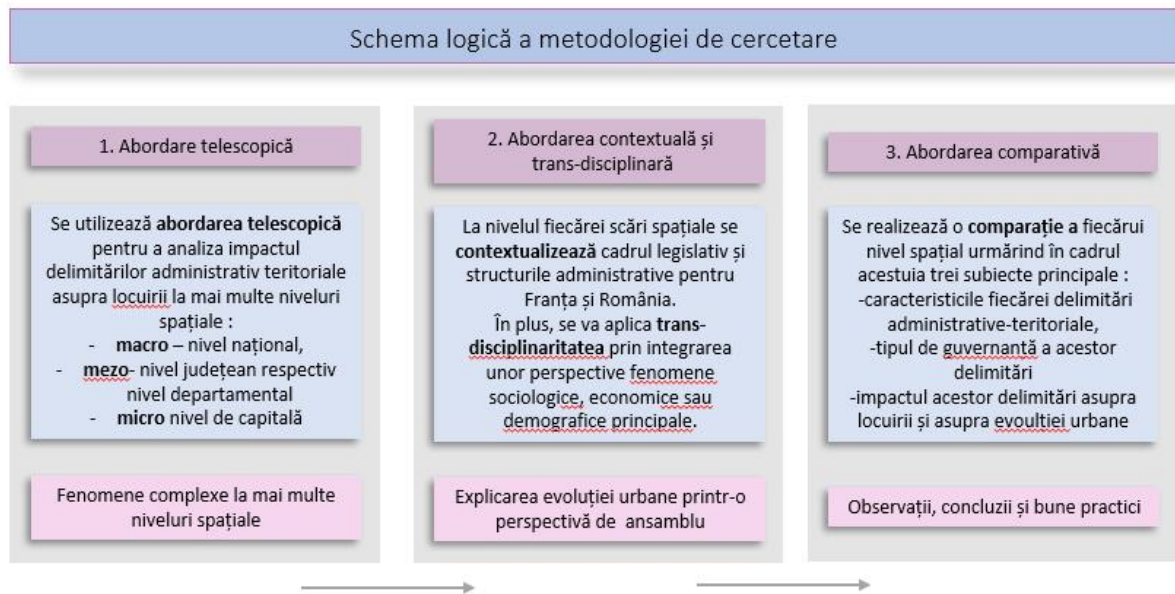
Schema logică a metodologiei de cercetare

1. Abordare telescopică

Se utilizează **abordarea telescopică** pentru a analiza impactul delimitărilor administrativ teritoriale asupra locuirii la mai multe niveluri spațiale :
- **macro** – nivel național,
- **mezo**- nivel județean respectiv nivel departamental
- **micro** nivel de capitală

Fenomene complexe la mai multe niveluri spațiale

2. Abordarea contextuală și trans-disciplinară

La nivelul fiecărei scări spațiale se **contextualizează** cadrul legislativ și structurile administrative pentru Franța și România.
În plus, se va aplica **trans-disciplinaritatea** prin integrarea unor perspective fenomene sociologice, economice sau demografice principale.

Explicarea evoluției urbane printr-o perspectivă de ansamblu

3. Abordarea comparativă

Se realizează o **comparație a** fiecărui nivel spațial urmărind în cadrul acestuia trei subiecte principale :
-caracteristicile fiecărei delimitări administrative-teritoriale,
-tipul de guvernanță a acestor delimitări
-impactul acestor delimitări asupra locuirii și asupra evoultiei urbane

Observații, concluzii și bune practici